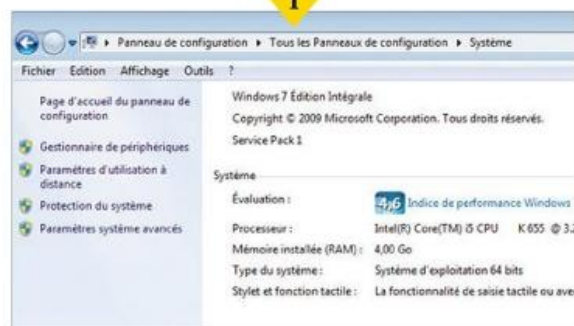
1

Panneau de configuration ▸ Tous les Panneaux de configuration ▸ Système

Fichier Edition Affichage Outils ?

Page d'accueil du panneau de configuration

Gestionnaire de périphériques

Paramètres d'utilisation à distance

Protection du système

Paramètres système avancés

Windows 7 Édition Intégrale

Copyright © 2009 Microsoft Corporation. Tous droits réservés.

Service Pack 1

Système

Évaluation : 4,6 Indice de performance Windows

Processeur : Intel(R) Core(TM) i5 CPU K 655 @ 3.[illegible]

Mémoire installée (RAM) : 4,00 Go

Type du système : Système d'exploitation 64 bits

Stylet et fonction tactile : La fonctionnalité de saisie tactile ou ave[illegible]